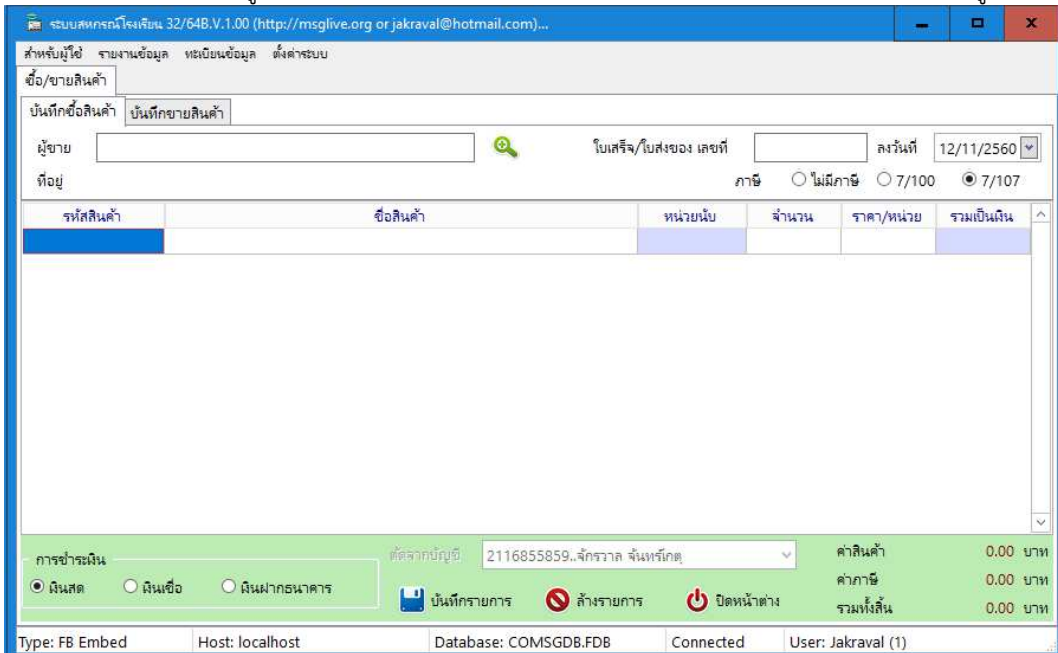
ระบบสหกรณ์โรงเรียน 32/64B.V.1.00 (http://msglive.org or jakraval@hotmail.com)...

สำหรับผู้ใช้ รายงานข้อมูล ทะเบียนข้อมูล ตั้งค่าระบบ

ซื้อ/ขายสินค้า

บันทึกซื้อสินค้า บันทึกขายสินค้า

ผู้ขาย

ใบเสร็จ/ใบส่งของ เลขที่

ลงวันที่ 12/11/2560

ที่อยู่

ภาษี ไม่มีภาษี 7/100 7/107

| รหัสสินค้า | ชื่อสินค้า | หน่วยนับ | จำนวน | ราคา/หน่วย | รวมเป็นเงิน |
|---|---|---|---|---|---|
| | | | | | |

การชำระเงิน

เงินสด เงินเชื่อ เงินฝากธนาคาร

ตัดจากบัญชี 2116855859..จักรวาล จันทร์เกตุ

บันทึกรายการ ล้างรายการ ปิดหน้าต่าง

ค่าสินค้า 0.00 บาท

ค่าภาษี 0.00 บาท

รวมทั้งสิ้น 0.00 บาท

Type: FB Embed Host: localhost Database: COMSGDB.FDB Connected User: Jakraval (1)